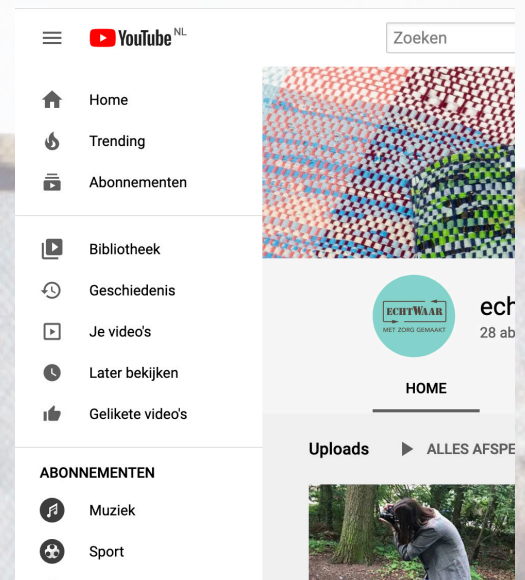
YouTube NL

Zoeken

Home

Trending

Abonnementen

Bibliotheek

Geschiedenis

Je video's

Later bekijken

Gelikete video's

ABONNEMENTEN

Muziek

Sport

ECHTWAAR
MET ZORG GEMAAKT

ech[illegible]
28 ab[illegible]

HOME

Uploads

ALLES AFSPE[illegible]